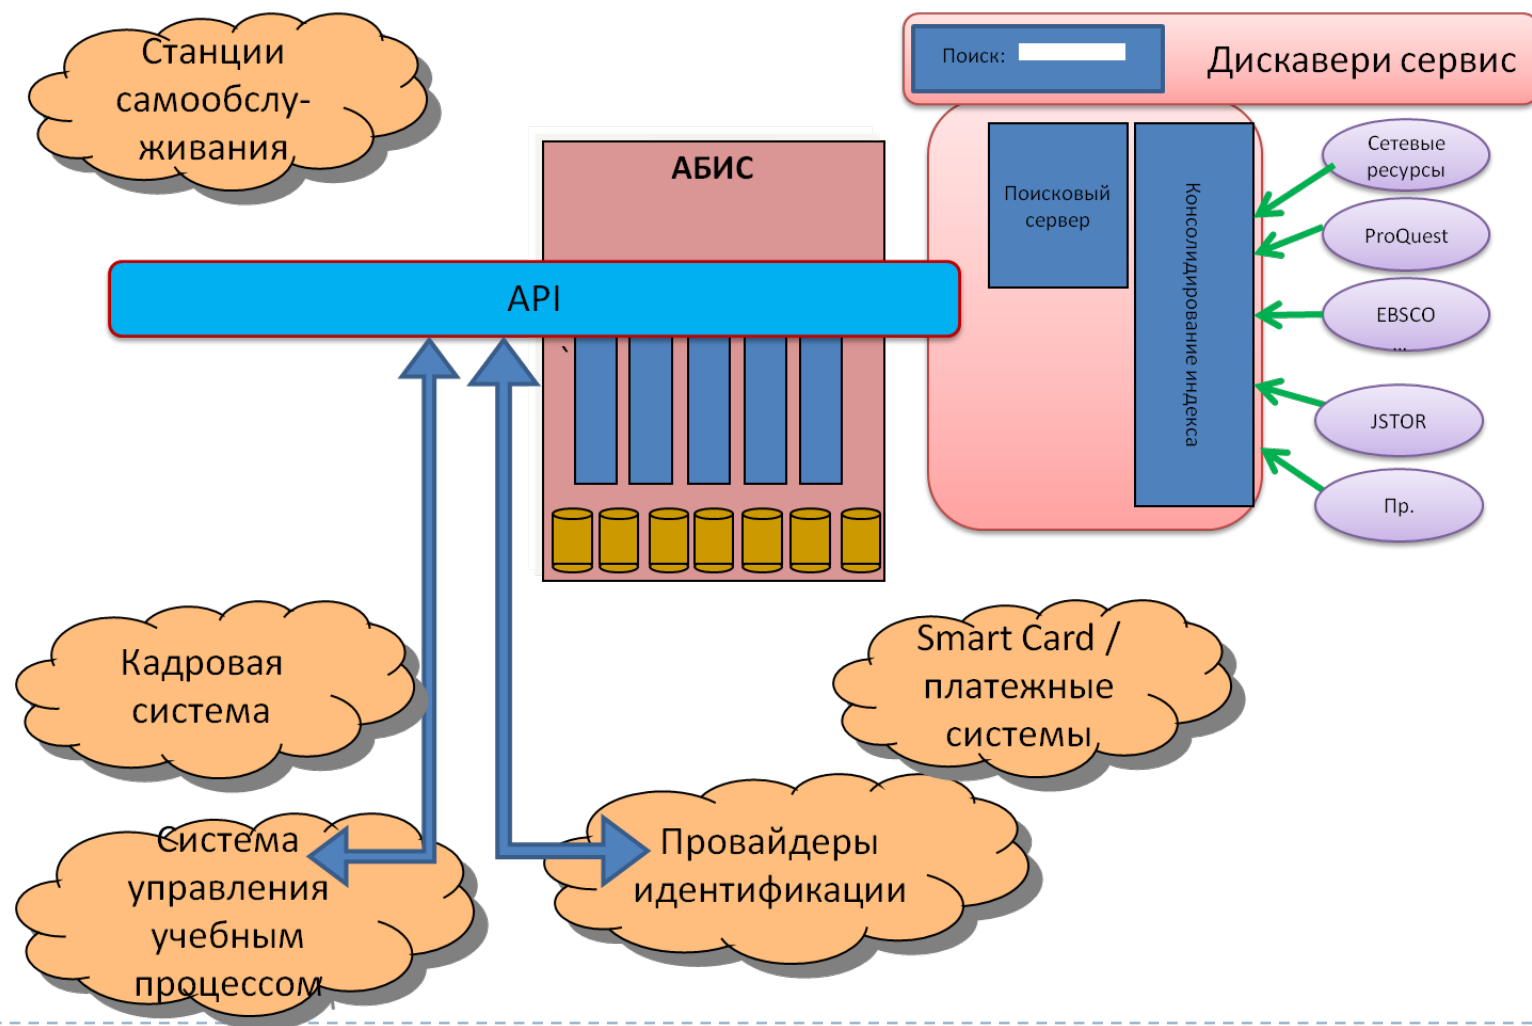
Станции самообслуживания

Поиск:

Дискавери сервис

АБИС

API

Поисковый сервер

Консолидирование индекса

Сетевые ресурсы

ProQuest

EBSCO
...

JSTOR

Пр.

Кадровая система

Smart Card / платежные системы

Система управления учебным процессом

Провайдеры идентификации